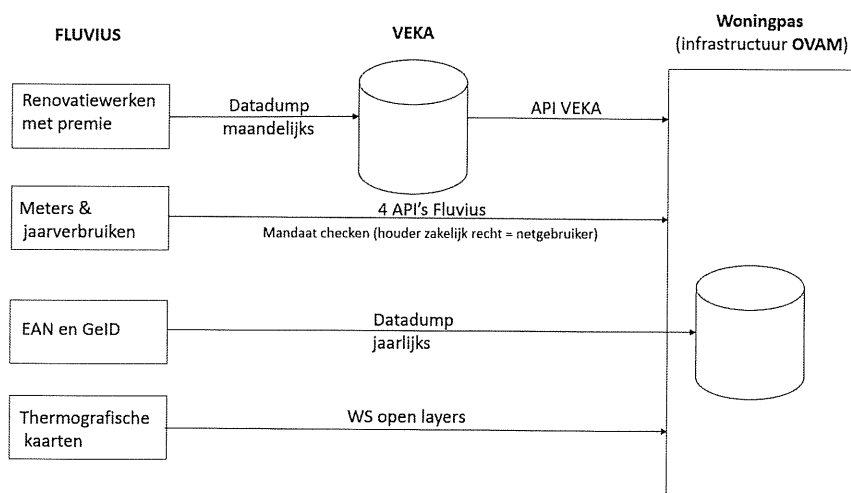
FLUVIUS

VEKA

Woningpas
(infrastructuur OVAM)

Renovatiewerken met premie

Datadump maandelijks

API VEKA

Meters & jaarverbruiken

4 API's Fluvius

Mandaat checken (houder zakelijk recht = netgebruiker)

EAN en GeID

Datadump jaarlijks

Thermografische kaarten

WS open layers